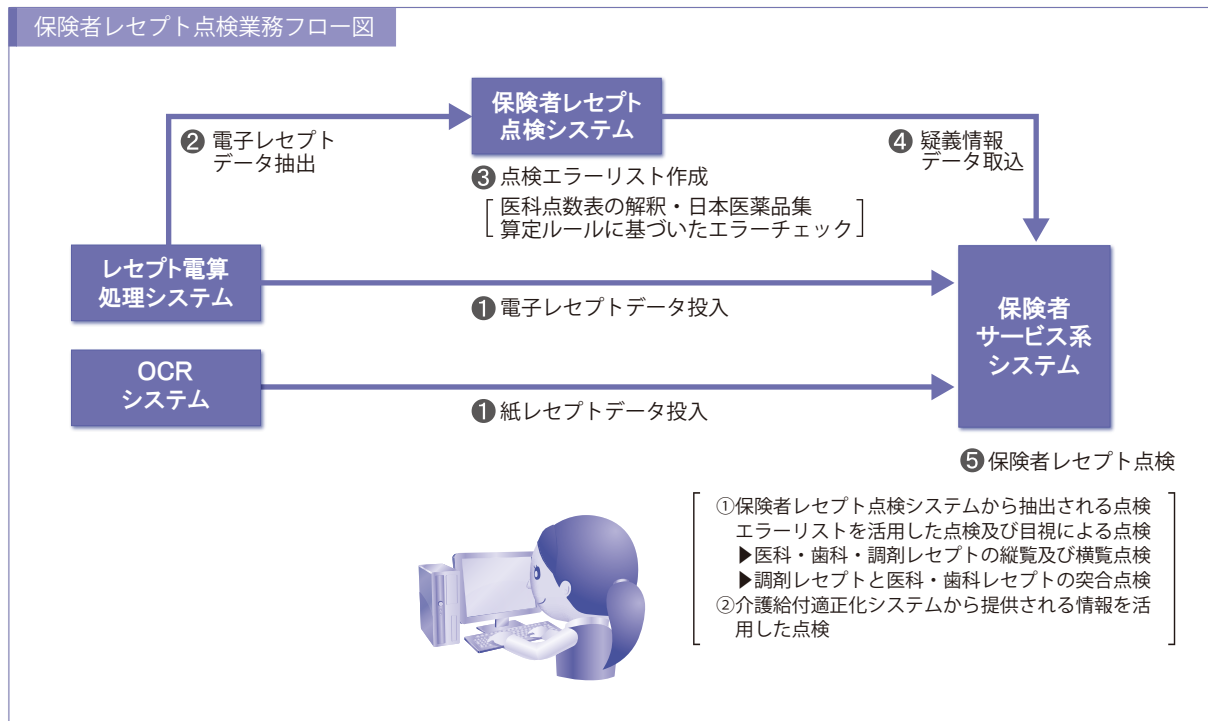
保険者レセプト点検業務フロー図

保険者レセプト
点検システム

❷ 電子レセプト
データ抽出

❸ 点検エラーリスト作成
［医科点数表の解釈・日本医薬品集
算定ルールに基づいたエラーチェック］

❹ 疑義情報
データ取込

レセプト電算
処理システム

❶ 電子レセプトデータ投入

保険者
サービス系
システム

OCR
システム

❶ 紙レセプトデータ投入

❺ 保険者レセプト点検

［①保険者レセプト点検システムから抽出される点検エラーリストを活用した点検及び目視による点検
▶医科・歯科・調剤レセプトの縦覧及び横覧点検
▶調剤レセプトと医科・歯科レセプトの突合点検
②介護給付適正化システムから提供される情報を活用した点検］